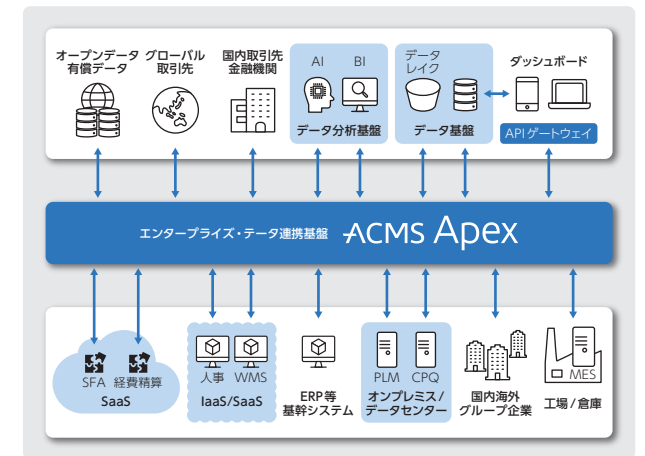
オープンデータ
有償データ

グローバル
取引先

国内取引先
金融機関

AI

BI

データ分析基盤

データ
レイク

データ基盤

ダッシュボード

API ゲートウェイ

エンタープライズ・データ連携基盤

ACMS Apex

SFA

経費精算

SaaS

人事

WMS

IaaS/SaaS

ERP等
基幹システム

PLM

CPQ

オンプレミス/
データセンター

国内海外
グループ企業

MES

工場/倉庫